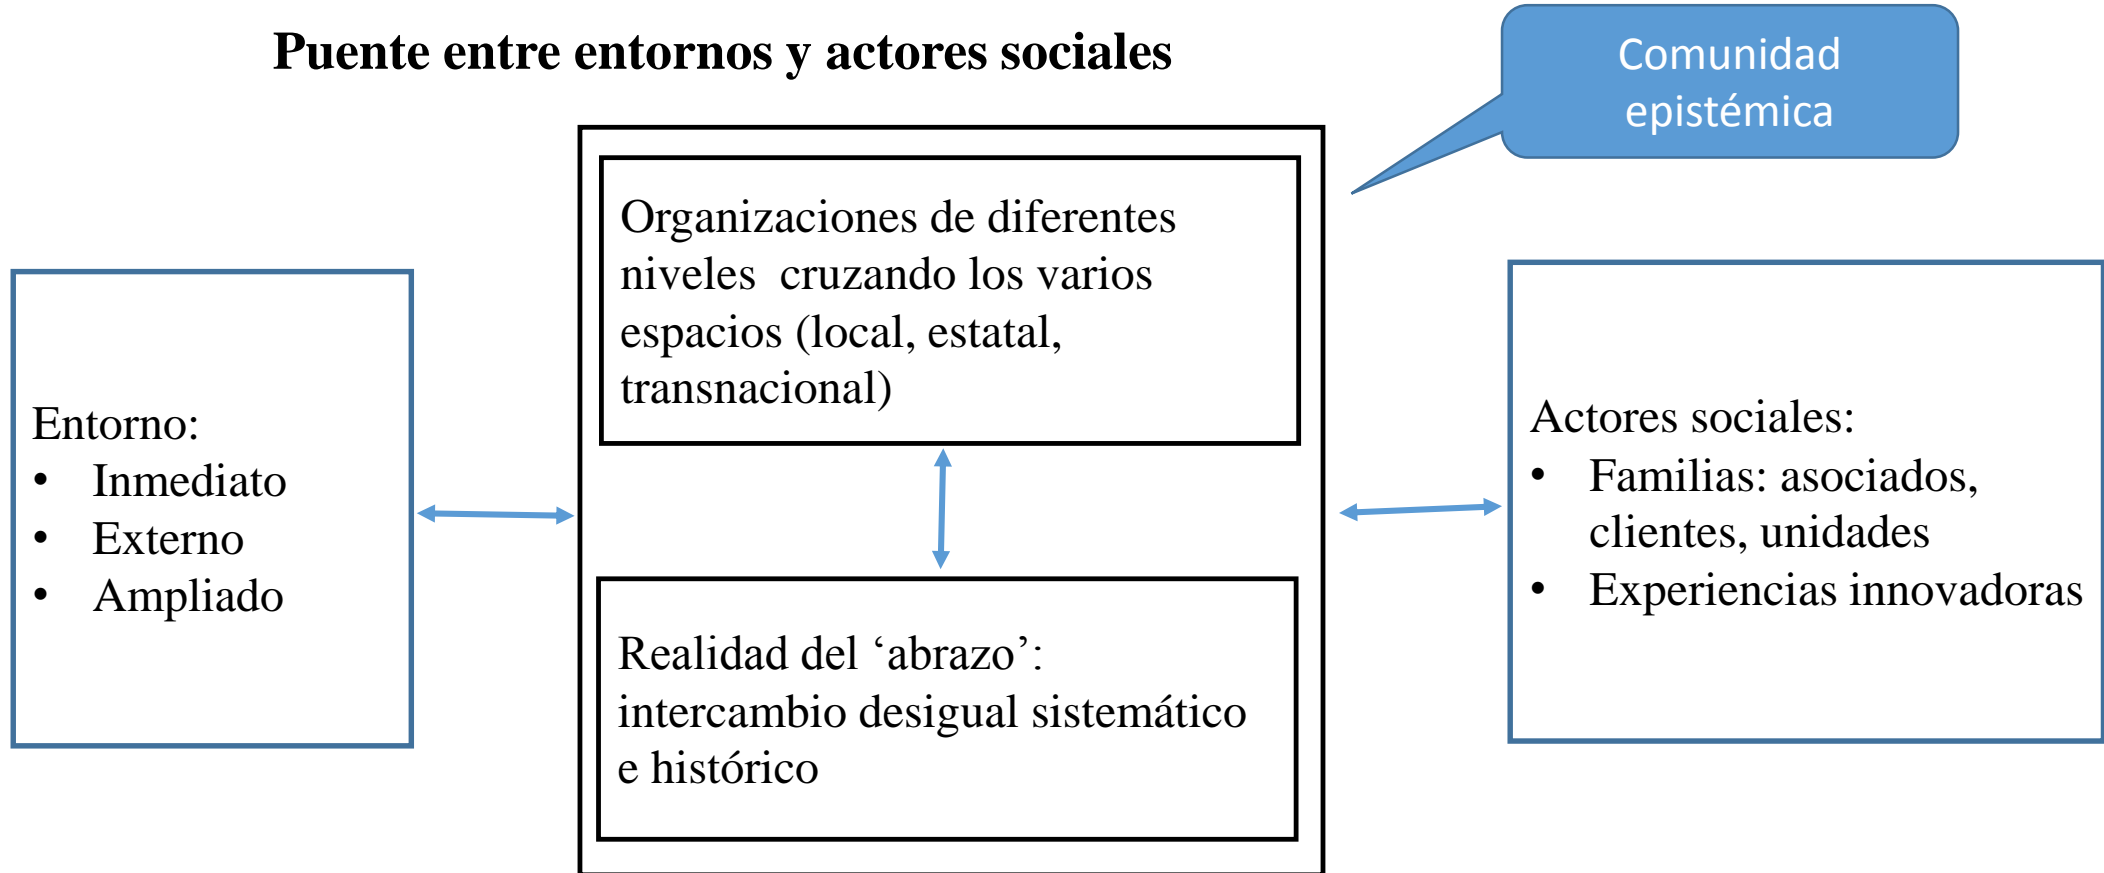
Puente entre entornos y actores sociales

Comunidad epistémica

Entorno:
• Inmediato
• Externo
• Ampliado

Organizaciones de diferentes niveles cruzando los varios espacios (local, estatal, transnacional)

Realidad del ‘abrazo’: intercambio desigual sistemático e histórico

Actores sociales:
• Familias: asociados, clientes, unidades
• Experiencias innovadoras